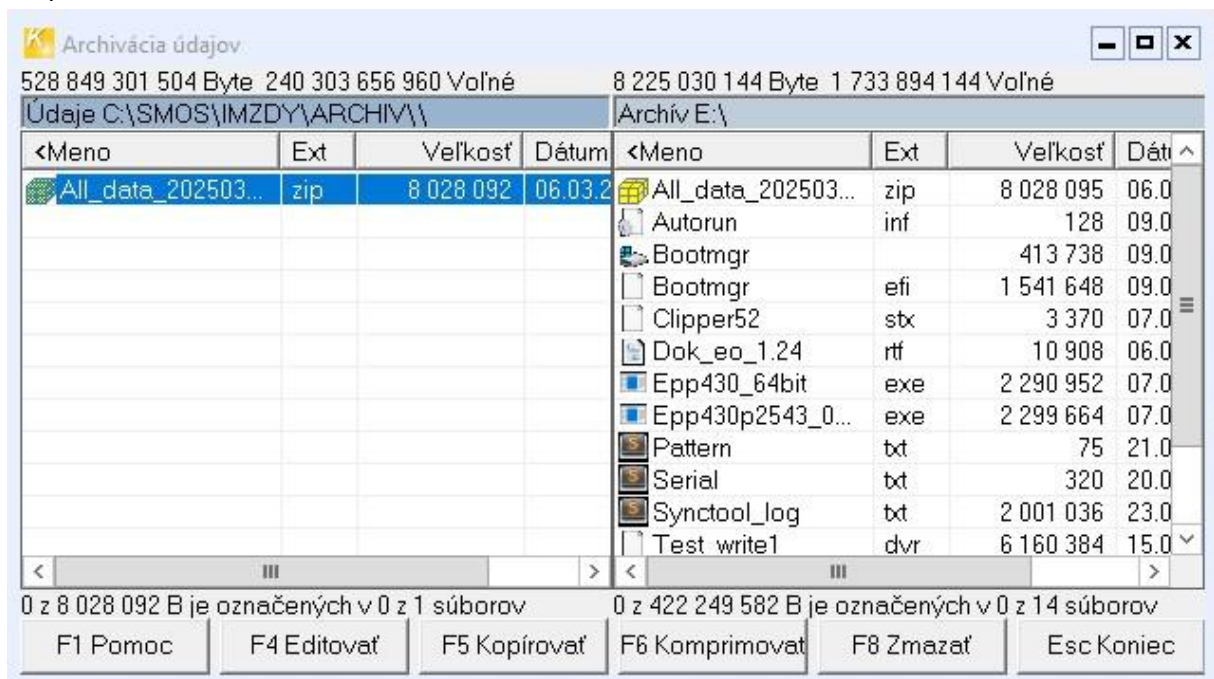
Archivácia údajov

528 849 301 504 Byte 240 303 656 960 Voľné

Údaje C:\SMOS\IMZDY\ARCHIV\\

| <Meno | Ext | Veľkosť | Dátum |
|---|---|---|---|
| All_data_202503... | zip | 8 028 092 | 06.03.2 |

0 z 8 028 092 B je označených v 0 z 1 súborov

8 225 030 144 Byte 1 733 894 144 Voľné

Archív E:\

| <Meno | Ext | Veľkosť | Dát |
|---|---|---|---|
| All_data_202503... | zip | 8 028 095 | 06.0 |
| Autorun | inf | 128 | 09.0 |
| Bootmgr | | 413 738 | 09.0 |
| Bootmgr | efi | 1 541 648 | 09.0 |
| Clipper52 | stx | 3 370 | 07.0 |
| Dok_eo_1.24 | rtf | 10 908 | 06.0 |
| Epp430_64bit | exe | 2 290 952 | 07.0 |
| Epp430p2543_0... | exe | 2 299 664 | 07.0 |
| Pattern | txt | 75 | 21.0 |
| Serial | txt | 320 | 20.0 |
| Synctool_log | txt | 2 001 036 | 23.0 |
| Test_write1 | dvr | 6 160 384 | 15.0 |

0 z 422 249 582 B je označených v 0 z 14 súborov

F1 Pomoc | F4 Editovať | F5 Kopírovať | F6 Komprimovať | F8 Zmazať | Esc Koniec